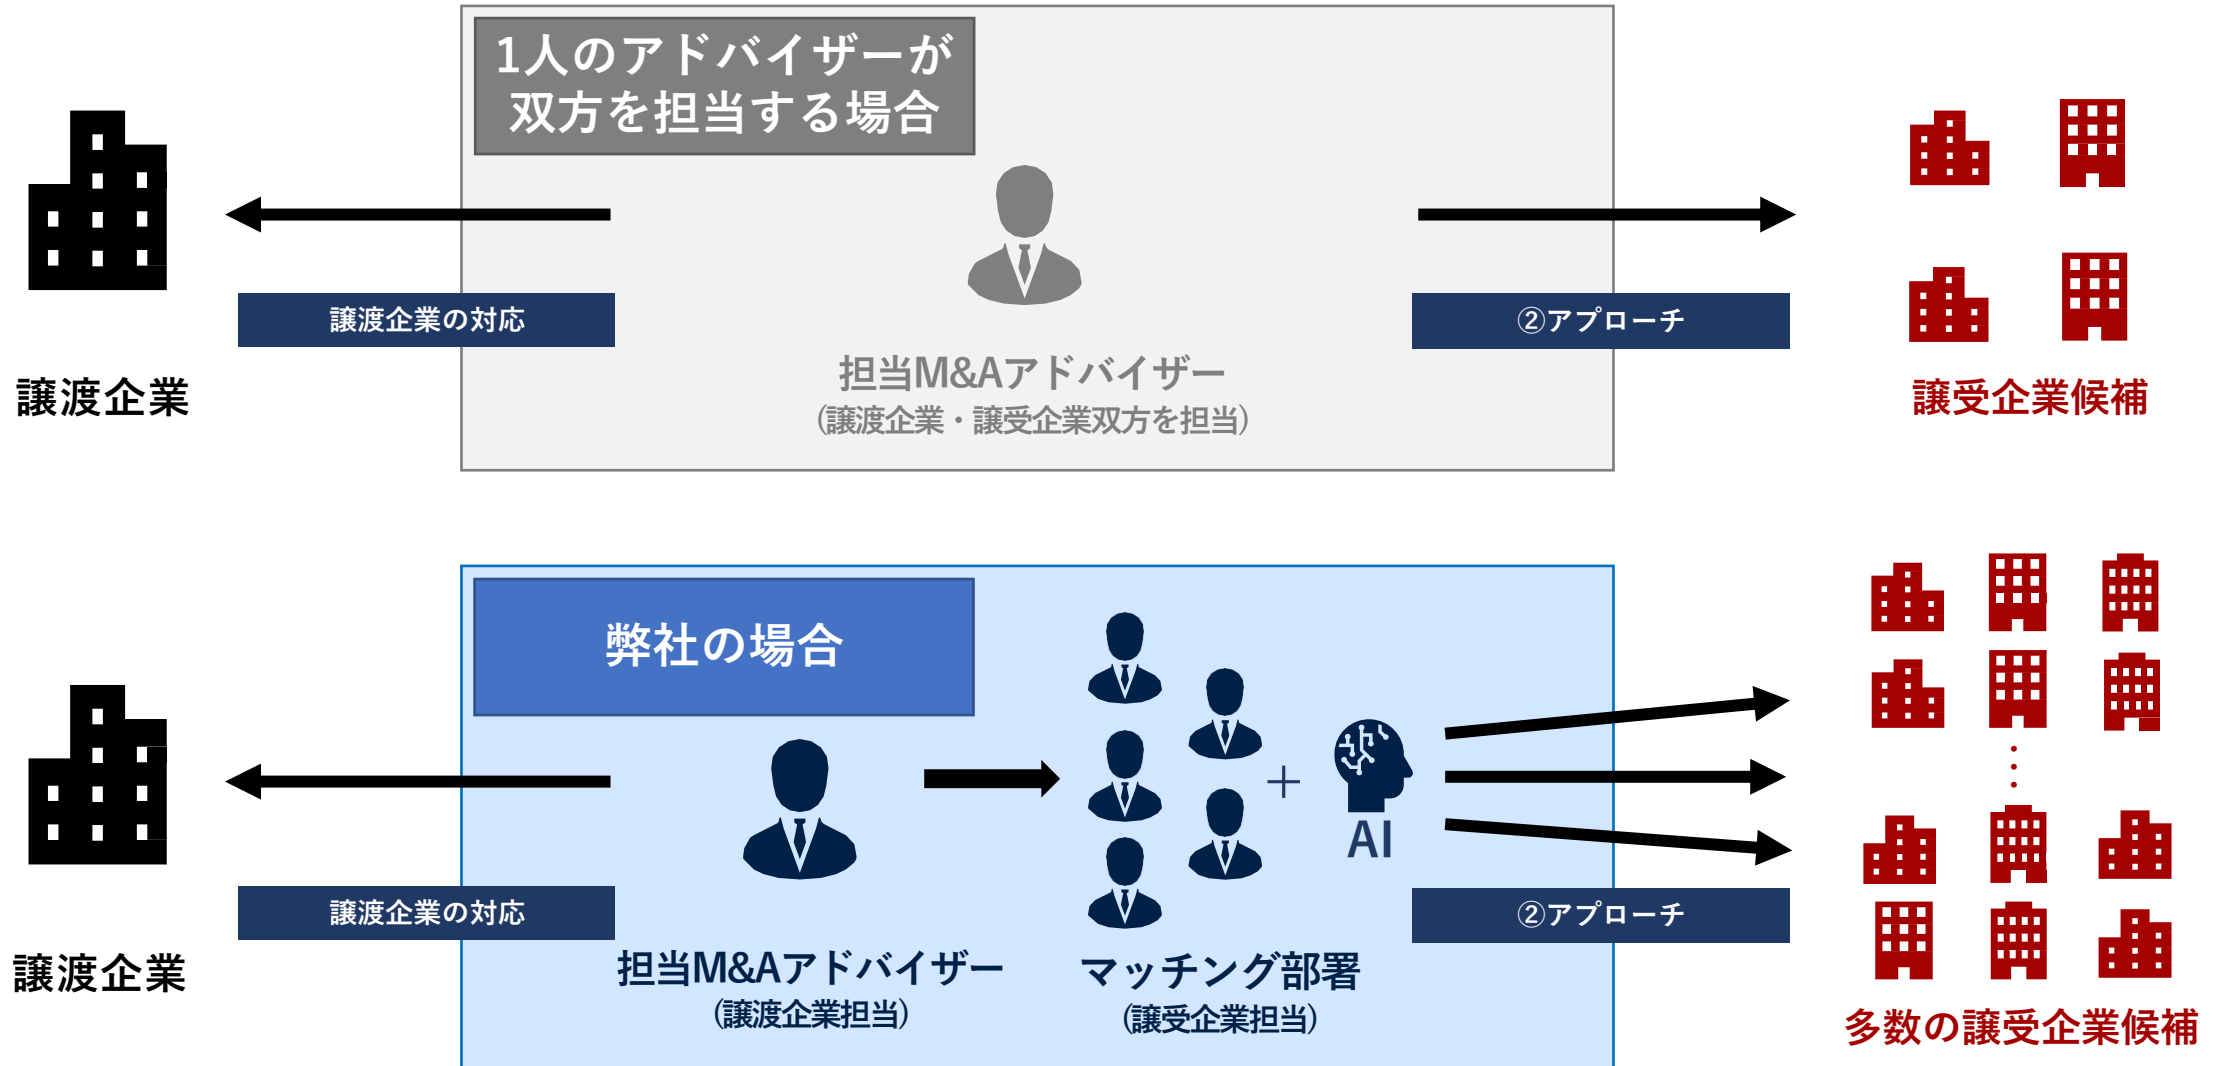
1人のアドバイザーが双方を担当する場合

譲渡企業

譲渡企業の対応

担当M&Aアドバイザー
（譲渡企業・譲受企業双方を担当）

②アプローチ

譲受企業候補

弊社の場合

譲渡企業

譲渡企業の対応

担当M&Aアドバイザー
（譲渡企業担当）

+

AI

マッチング部署
（譲受企業担当）

②アプローチ

多数の譲受企業候補